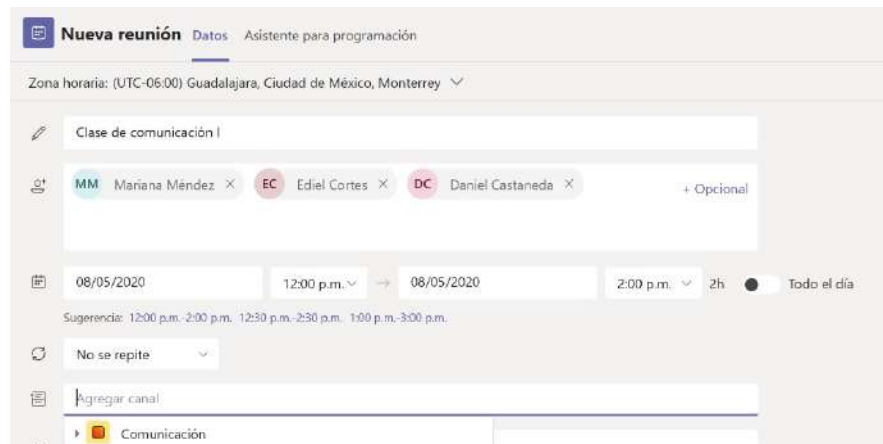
Nueva reunión Datos Asistente para programación

Zona horaria: (UTC-06:00) Guadalajara, Ciudad de México, Monterrey

Clase de comunicación I

MM Mariana Méndez × EC Ediel Cortes × DC Daniel Castaneda × + Opcional

08/05/2020 12:00 p.m. → 08/05/2020 2:00 p.m. 2h Todo el día

Sugerencia: 12:00 p.m.-2:00 p.m. 12:30 p.m.-2:30 p.m. 1:00 p.m.-3:00 p.m.

No se repite

Agregar canal

Comunicación